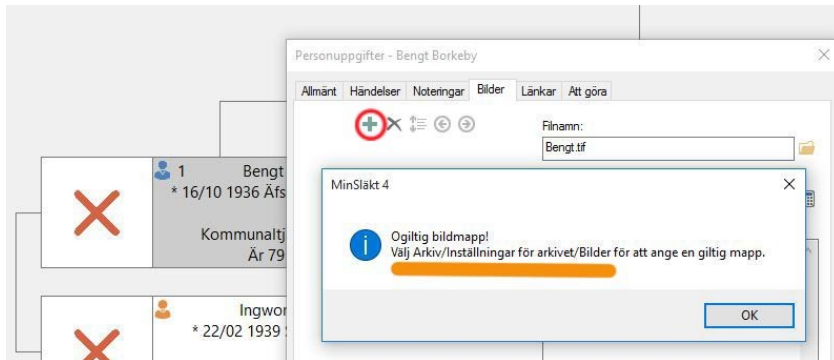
1 Bengt
* 16/10 1936 Äfs

Kommunaltj
Är 79

Ingwor
* 22/02 1939

Personuppgifter - Bengt Borkeby

Allmänt Händelser Noteringar Bilder Länkar Att göra

Filnamn:
Bengt.tif

MinSläkt 4

Ogiltig bildmapp!
Välj Arkiv/Inställningar för arkivet/Bilder för att ange en giltig mapp.

OK